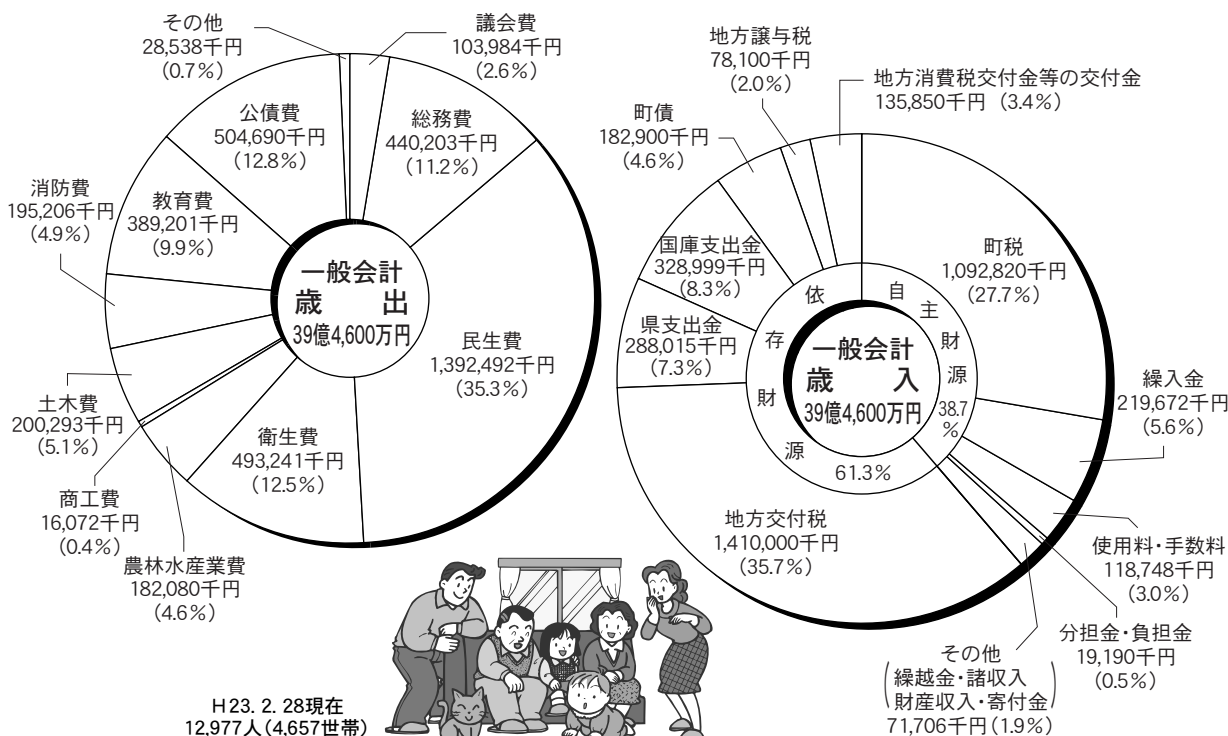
その他
28,538千円
(0.7%)

議会費
103,984千円
(2.6%)

公債費
504,690千円
(12.8%)

総務費
440,203千円
(11.2%)

消防費
195,206千円
(4.9%)

教育費
389,201千円
(9.9%)

一般会計
歳　出
39億4,600万円

民生費
1,392,492千円
(35.3%)

土木費
200,293千円
(5.1%)

衛生費
493,241千円
(12.5%)

商工費
16,072千円
(0.4%)

農林水産業費
182,080千円
(4.6%)

地方譲与税
78,100千円
(2.0%)

地方消費税交付金等の交付金
135,850千円 (3.4%)

町債
182,900千円
(4.6%)

国庫支出金
328,999千円
(8.3%)

町税
1,092,820千円
(27.7%)

県支出金
288,015千円
(7.3%)

依存財源
61.3%

自主財源
38.7%

一般会計
歳　入
39億4,600万円

繰入金
219,672千円
(5.6%)

地方交付税
1,410,000千円
(35.7%)

使用料・手数料
118,748千円
(3.0%)

分担金・負担金
19,190千円
(0.5%)

その他
(繰越金・諸収入
財産収入・寄付金)
71,706千円 (1.9%)

H23. 2. 28現在
12,977人 (4,657世帯)